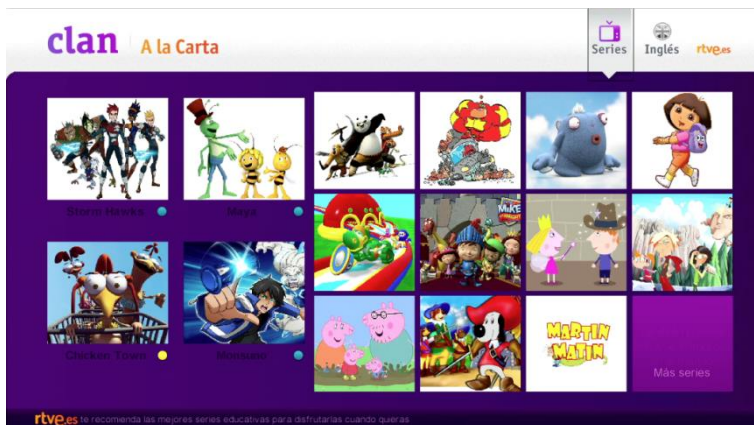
clan | A la Carta

Series Inglés rtve.es

Storm Hawks

Maya

Chicken Town

Monsuno

MIKE

MARTIN MATIN

Más series

rtve.es te recomienda las mejores series educativas para disfrutarlas cuando quieras